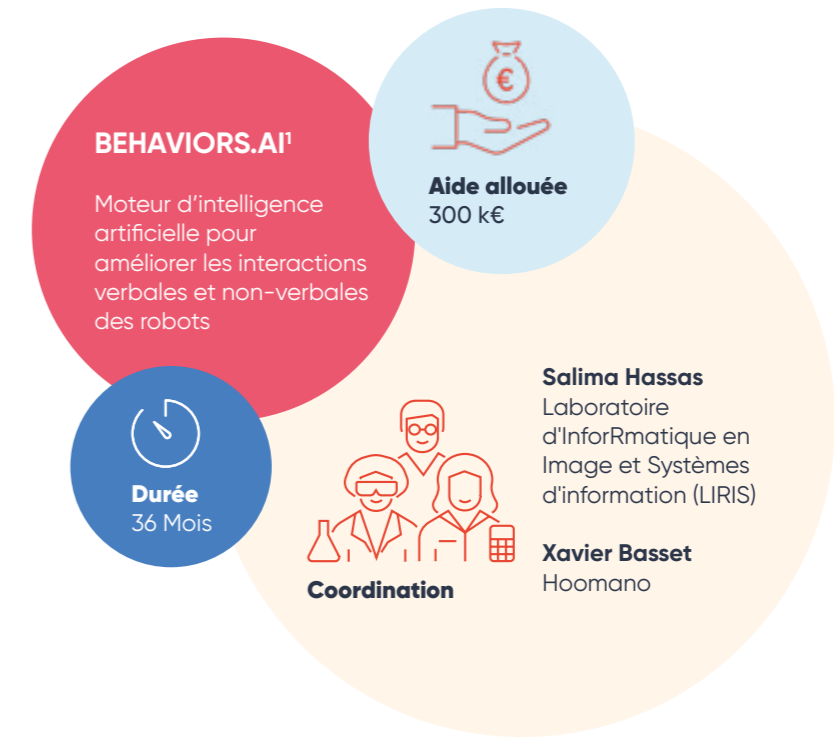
BEHAVIORS.AI$^1$

Moteur d'intelligence artificielle pour améliorer les interactions verbales et non-verbales des robots

€

Aide allouée
300 k€

Durée
36 Mois

Coordination

Salima Hassas
Laboratoire d'InforRmatique en Image et Systèmes d'information (LIRIS)

Xavier Basset
Hoomano